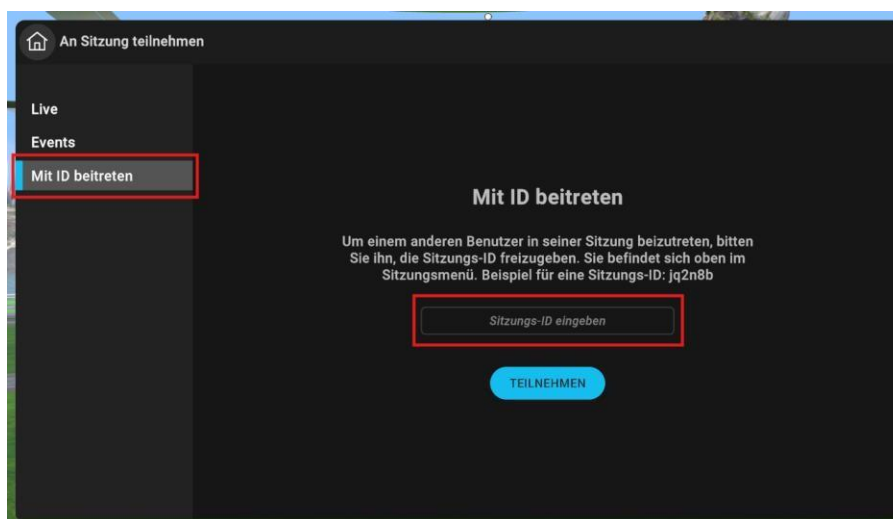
An Sitzung teilnehmen

Live
Events
Mit ID beitreten

Mit ID beitreten

Um einem anderen Benutzer in seiner Sitzung beizutreten, bitten Sie ihn, die Sitzungs-ID freizugeben. Sie befindet sich oben im Sitzungsmenü. Beispiel für eine Sitzungs-ID: jq2n8b

Sitzungs-ID eingeben

TEILNEHMEN